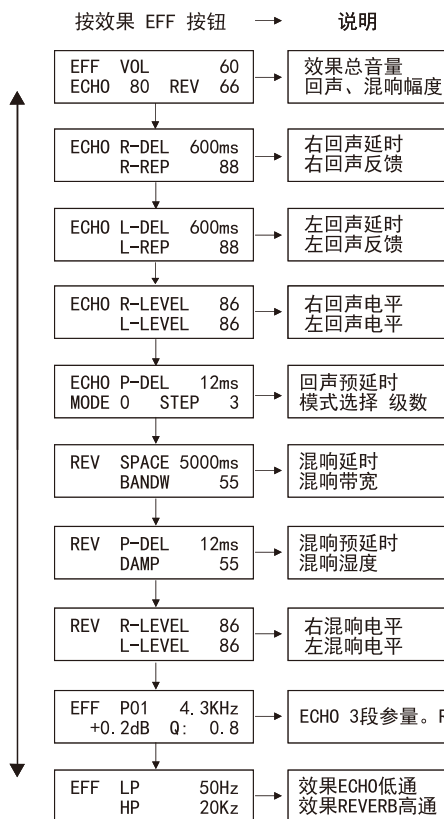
按效果 EFF 按钮 → 说明

EFF VOL 60
ECHO 80 REV 66

效果总音量
回声、混响幅度

ECHO R-DEL 600ms
R-REP 88

右回声延时
右回声反馈

ECHO L-DEL 600ms
L-REP 88

左回声延时
左回声反馈

ECHO R-LEVEL 86
L-LEVEL 86

右回声电平
左回声电平

ECHO P-DEL 12ms
MODE 0 STEP 3

回声预延时
模式选择 级数

REV SPACE 5000ms
BANDW 55

混响延时
混响带宽

REV P-DEL 12ms
DAMP 55

混响预延时
混响湿度

REV R-LEVEL 86
L-LEVEL 86

右混响电平
左混响电平

EFF P01 4.3KHz
+0.2dB Q: 0.8

ECHO 3段参量。F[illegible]

EFF LP 50Hz
HP 20Kz

效果ECHO低通
效果REVERB高通